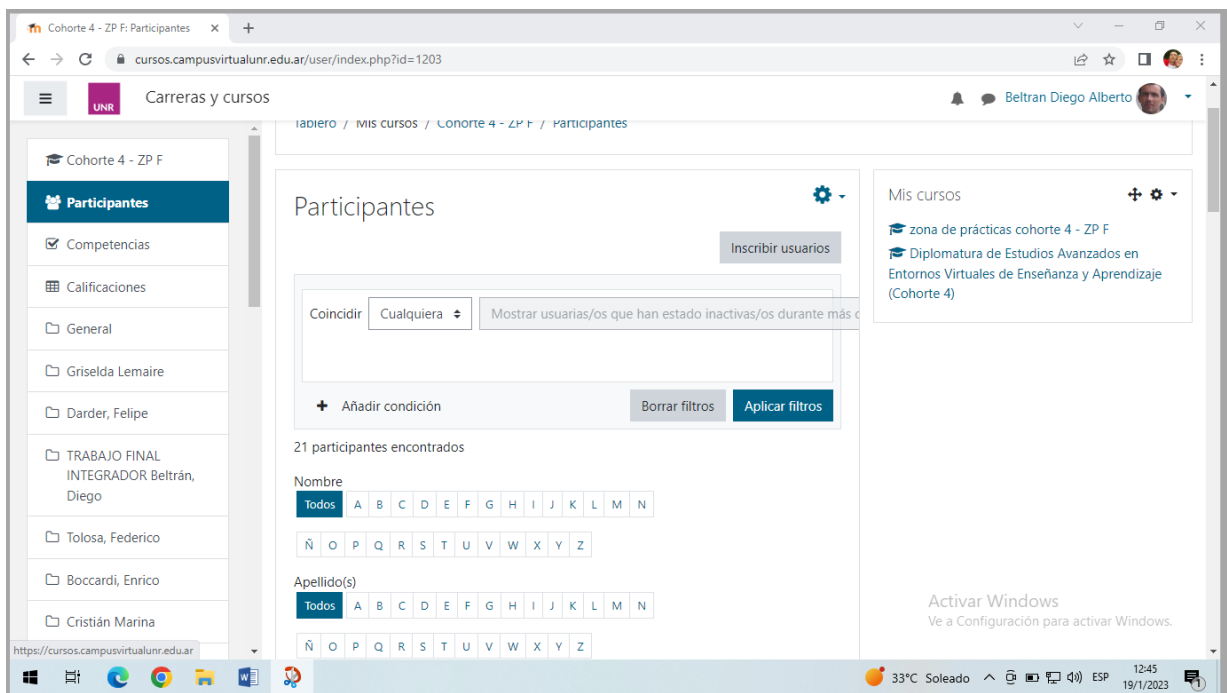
Cohorte 4 - ZP F: Participantes ×

cursos.campusvirtualunr.edu.ar/user/index.php?id=1203

UNR Carreras y cursos

Beltran Diego Alberto

Tablero / Mis cursos / Cohorte 4 - ZP F / Participantes

Cohorte 4 - ZP F

Participantes

Competencias

Calificaciones

General

Griselda Lemaire

Darder, Felipe

TRABAJO FINAL INTEGRADOR Beltrán, Diego

Tolosa, Federico

Boccardi, Enrico

Cristián Marina

Participantes

Inscribir usuarios

Coincidir Cualquiera Mostrar usuarias/os que han estado inactivas/os durante más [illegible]

Añadir condición

Borrar filtros Aplicar filtros

21 participantes encontrados

Nombre

Todos A B C D E F G H I J K L M N

Ñ O P Q R S T U V W X Y Z

Apellido(s)

Todos A B C D E F G H I J K L M N

Ñ O P Q R S T U V W X Y Z

Mis cursos

zona de prácticas cohorte 4 - ZP F

Diplomatura de Estudios Avanzados en Entornos Virtuales de Enseñanza y Aprendizaje (Cohorte 4)

Activar Windows
Ve a Configuración para activar Windows.

https://cursos.campusvirtualunr.edu.ar

33°C Soleado ESP 12:45 19/1/2023